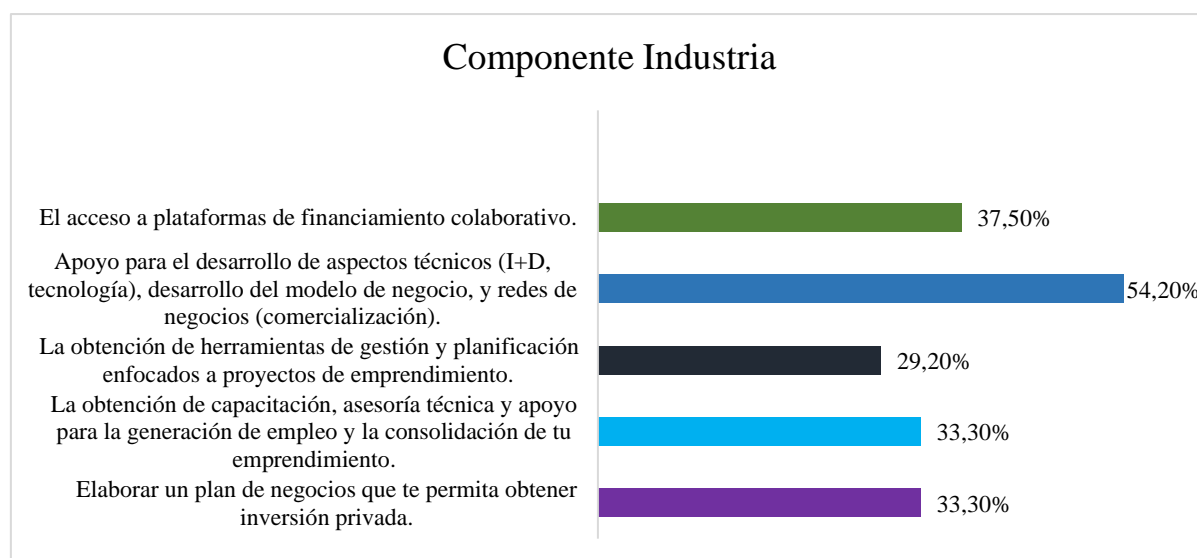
Componente Industria

El acceso a plataformas de financiamiento colaborativo. 37,50%

Apoyo para el desarrollo de aspectos técnicos (I+D, tecnología), desarrollo del modelo de negocio, y redes de negocios (comercialización). 54,20%

La obtención de herramientas de gestión y planificación enfocados a proyectos de emprendimiento. 29,20%

La obtención de capacitación, asesoría técnica y apoyo para la generación de empleo y la consolidación de tu emprendimiento. 33,30%

Elaborar un plan de negocios que te permita obtener inversión privada. 33,30%